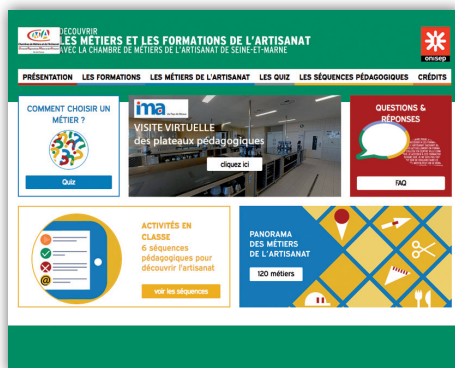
CMA Chambre de Métiers et de l'Artisanat Seine-et-Marne

DÉCOUVRIR
LES MÉTIERS ET LES FORMATIONS DE L'ARTISANAT
AVEC LA CHAMBRE DE MÉTIERS DE L'ARTISANAT DE SEINE-ET-MARNE

onisep

PRÉSENTATION LES FORMATIONS LES MÉTIERS DE L'ARTISANAT LES QUIZ LES SÉQUENCES PÉDAGOGIQUES CRÉDITS

COMMENT CHOISIR UN MÉTIER ?

Quiz

ima

VISITE VIRTUELLE
des plateaux pédagogiques

cliquez ici

QUESTIONS & RÉPONSES

FAQ

ACTIVITÉS EN CLASSE
6 séquences pédagogiques pour découvrir l'artisanat

voir les séquences

PANORAMA DES MÉTIERS DE L'ARTISANAT

120 métiers